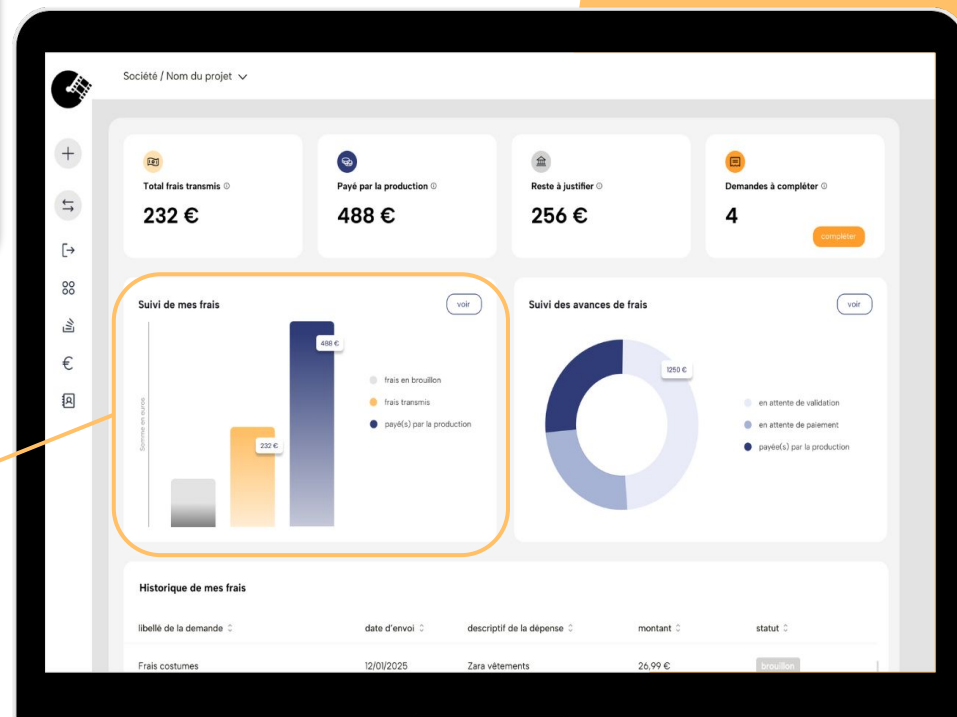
Société / Nom du projet

Total frais transmis ⓘ
232 €

Payé par la production ⓘ
488 €

Reste à justifier ⓘ
256 €

Demandes à compléter ⓘ
4
compléter

Suivi de mes frais
voir
Somme en euros
488 €
232 €
frais en brouillon
frais transmis
payé(s) par la production

Suivi des avances de frais
voir
1250 €
en attente de validation
en attente de paiement
payée(s) par la production

Historique de mes frais

| libellé de la demande | date d'envoi | descriptif de la dépense | montant | statut |
|---|---|---|---|---|
| Frais costumes | 12/01/2025 | Zara vêtements | 26,99 € | brouillon |